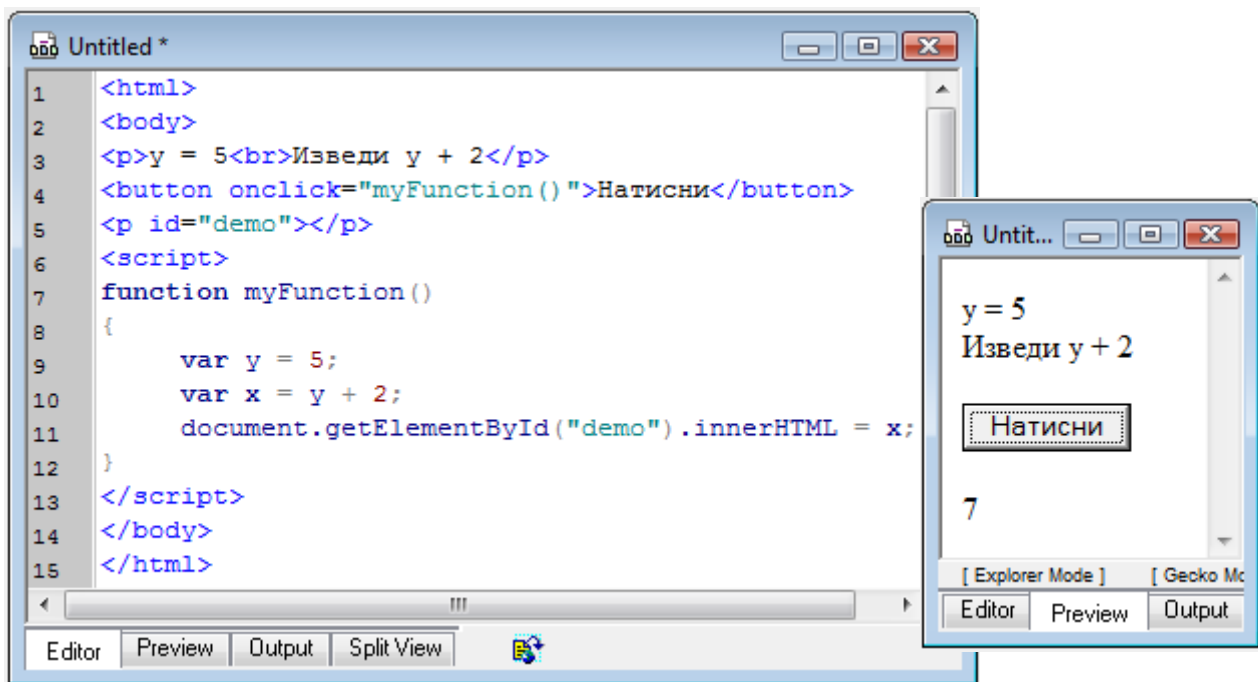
Untitled *

1 <html>
2 <body>
3 <p>y = 5<br>Изведи y + 2</p>
4 <button onclick="myFunction()">Натисни</button>
5 <p id="demo"></p>
6 <script>
7 function myFunction()
8 {
9 var y = 5;
10 var x = y + 2;
11 document.getElementById("demo").innerHTML = x;
12 }
13 </script>
14 </body>
15 </html>

Editor | Preview | Output | Split View

Untit...

y = 5
Изведи y + 2

Натисни

7

[ Explorer Mode ] [ Gecko Mo

Editor | Preview | Output